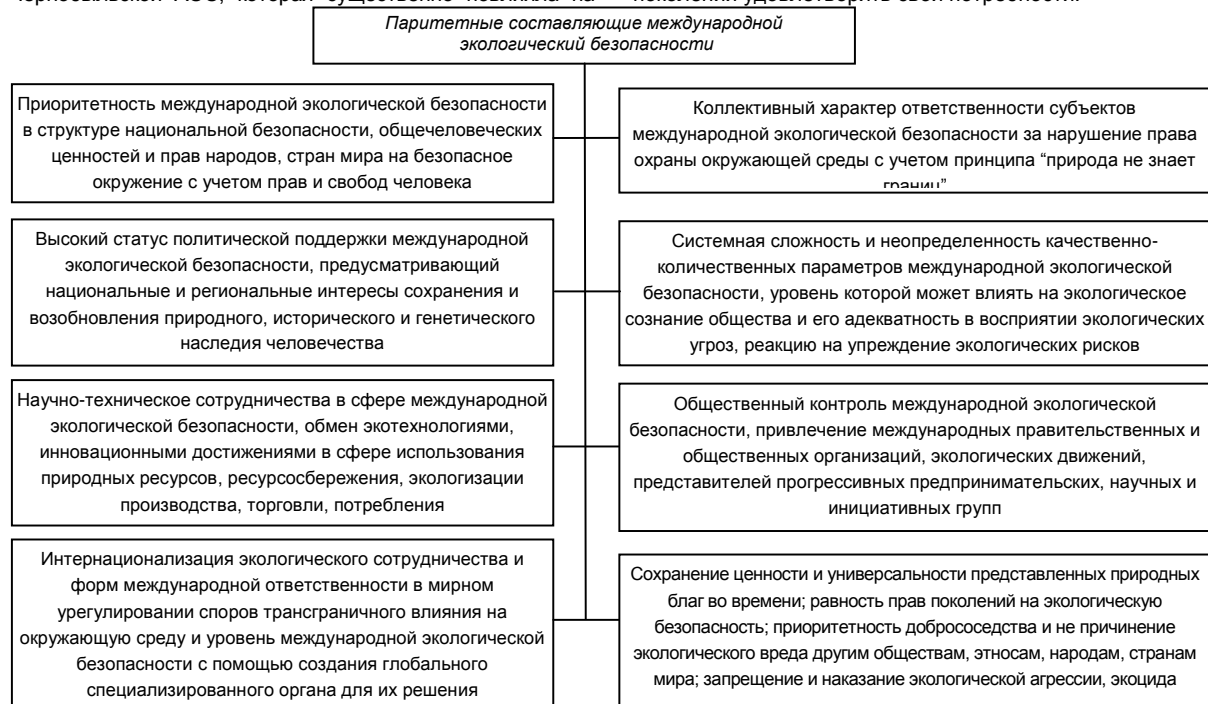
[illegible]

Паритетные составляющие международной экологический безопасности

Приоритетность международной экологической безопасности в структуре национальной безопасности, общечеловеческих ценностей и прав народов, стран мира на безопасное окружение с учетом прав и свобод человека

Коллективный характер ответственности субъектов международной экологической безопасности за нарушение права охраны окружающей среды с учетом принципа “природа не знает границ”

Высокий статус политической поддержки международной экологической безопасности, предусматривающий национальные и региональные интересы сохранения и возобновления природного, исторического и генетического наследия человечества

Системная сложность и неопределенность качественно-количественных параметров международной экологической безопасности, уровень которой может влиять на экологическое сознание общества и его адекватность в восприятии экологических угроз, реакцию на упреждение экологических рисков

Научно-техническое сотрудничества в сфере международной экологической безопасности, обмен экотехнологиями, инновационными достижениями в сфере использования природных ресурсов, ресурсосбережения, экологизации производства, торговли, потребления

Общественный контроль международной экологической безопасности, привлечение международных правительственных и общественных организаций, экологических движений, представителей прогрессивных предпринимательских, научных и инициативных групп

Интернационализация экологического сотрудничества и форм международной ответственности в мирном урегулировании споров трансграничного влияния на окружающую среду и уровень международной экологической безопасности с помощью создания глобального специализированного органа для их решения

Сохранение ценности и универсальности представленных природных благ во времени; равность прав поколений на экологическую безопасность; приоритетность добрососедства и не причинение экологического вреда другим обществам, этносам, народам, странам мира; запрещение и наказание экологической агрессии, экоцида